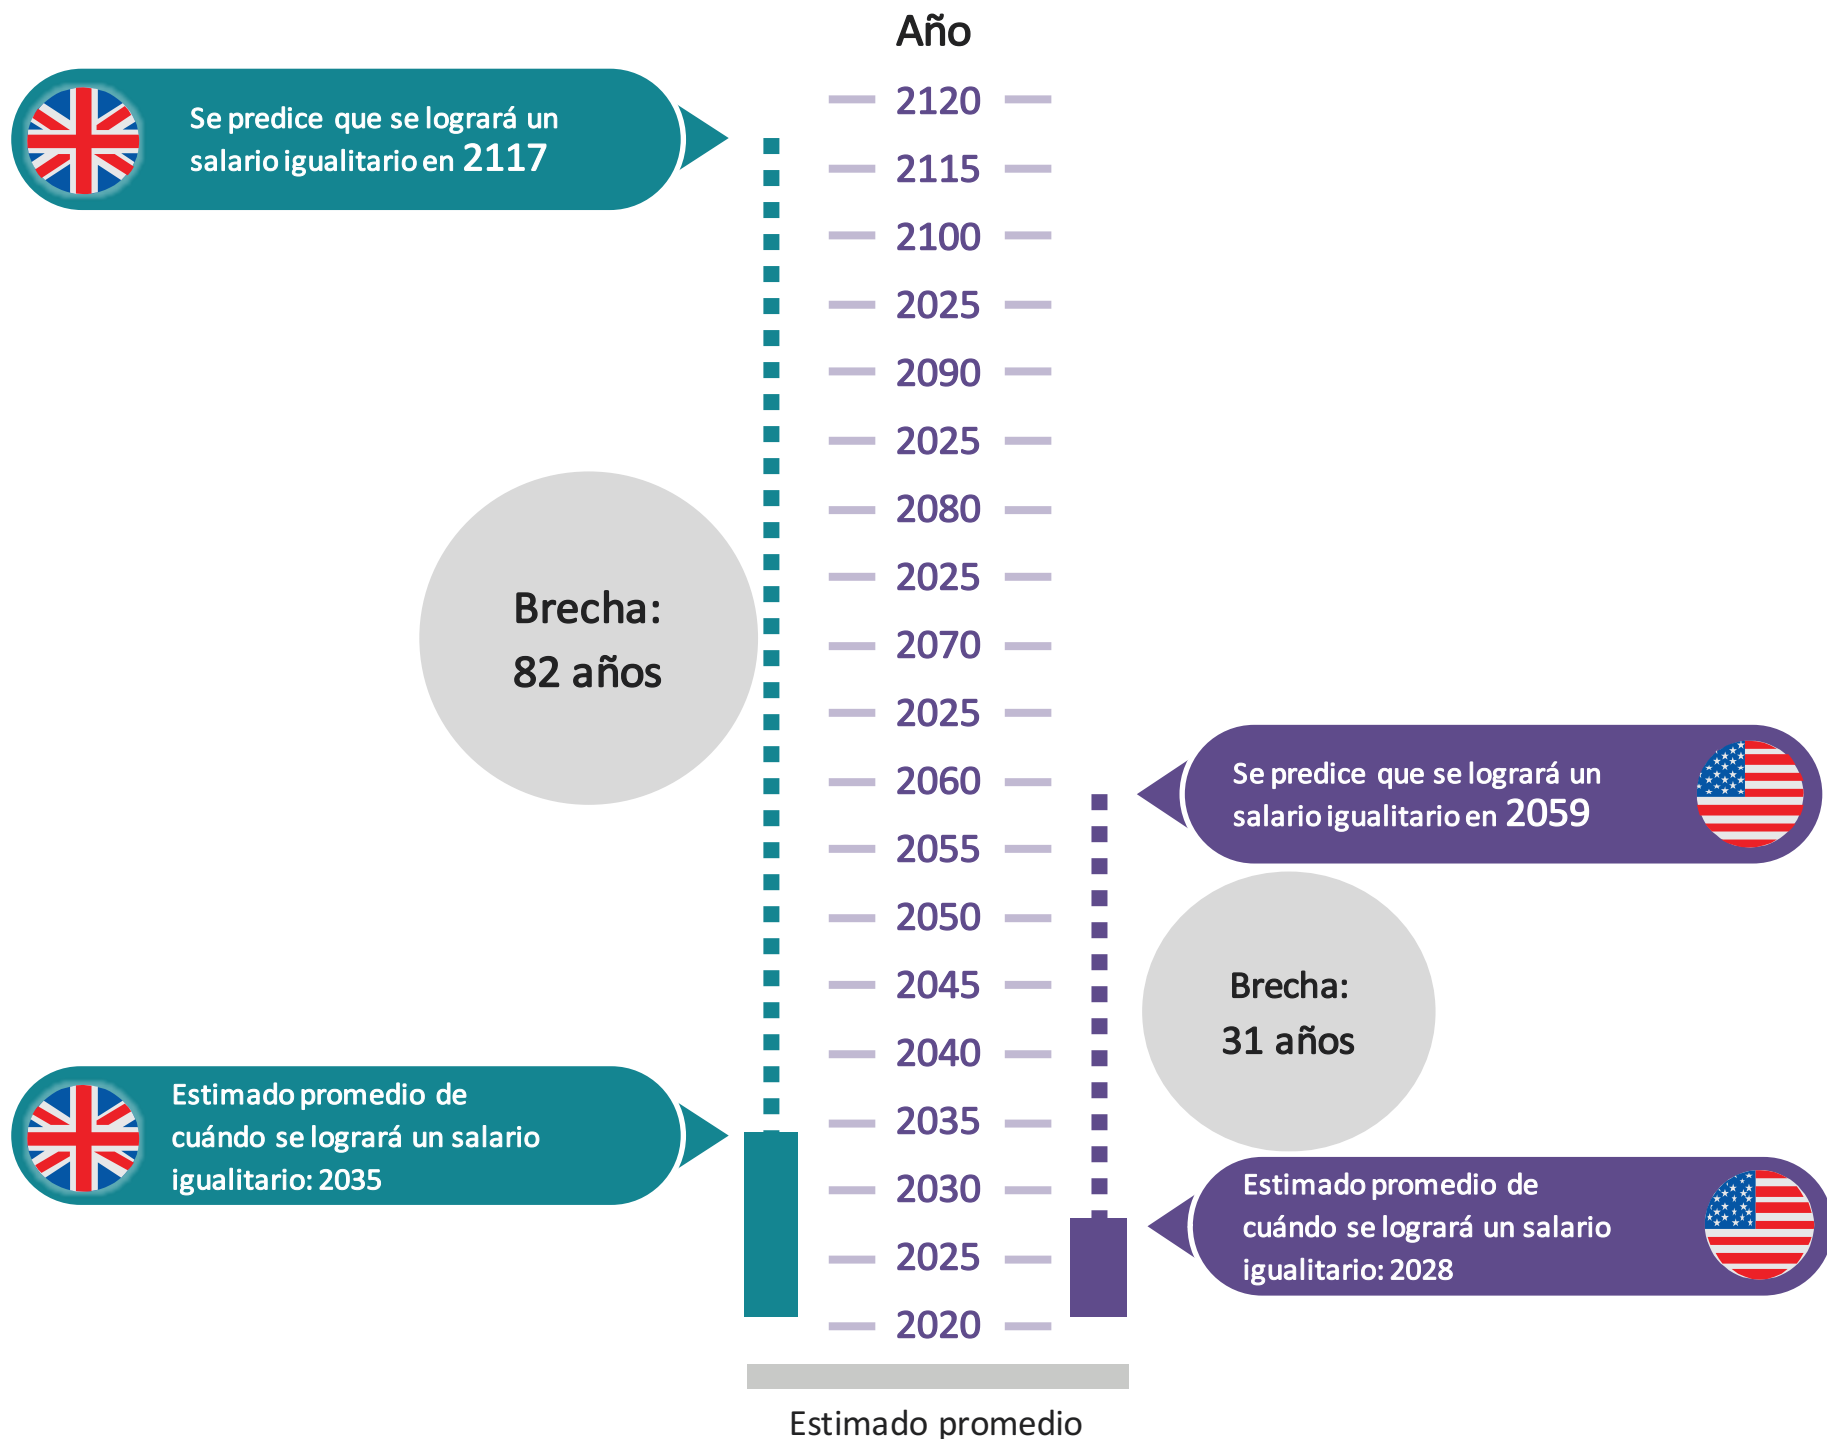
Año

Se predice que se logrará un salario igualitario en 2117

2120
2115
2100
2025
2090
2025
2080
2025
2070
2025
2060
2055
2050
2045
2040
2035
2030
2025
2020

Brecha:
82 años

Se predice que se logrará un salario igualitario en 2059

Brecha:
31 años

Estimado promedio de cuándo se logrará un salario igualitario: 2035

Estimado promedio de cuándo se logrará un salario igualitario: 2028

Estimado promedio